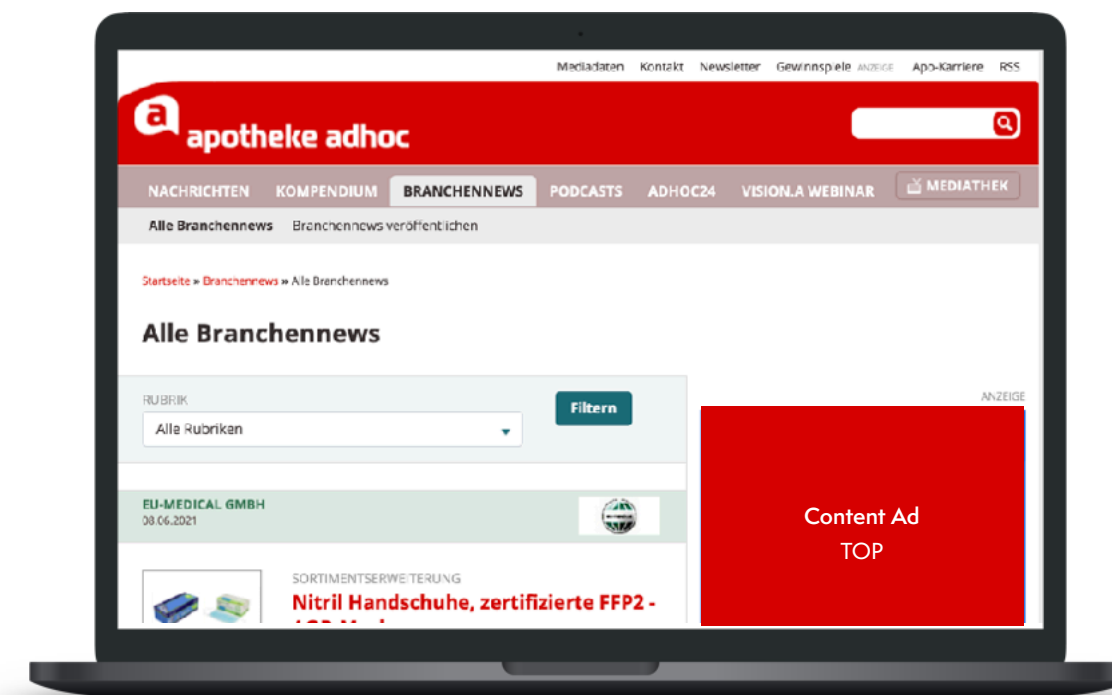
Mediadaten Kontakt Newsletter Gewinnspiele ANZEIGE Apo-Karriere RSS

a apotheke adhoc

NACHRICHTEN KOMPENDIUM BRANCHENNEWS PODCASTS ADHOC24 VISION.A WEBINAR MEDIATHEK

Alle Branchennews Branchennews veröffentlichen

Startseite » Branchennews » Alle Branchennews

Alle Branchennews

RUBRIK
Alle Rubriken

Filtern

ANZEIGE

EU-MEDICAL GMBH
08.06.2021

Content Ad
TOP

SORTIMENTSERWEITERUNG
Nitril Handschuhe, zertifizierte FFP2 - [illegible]